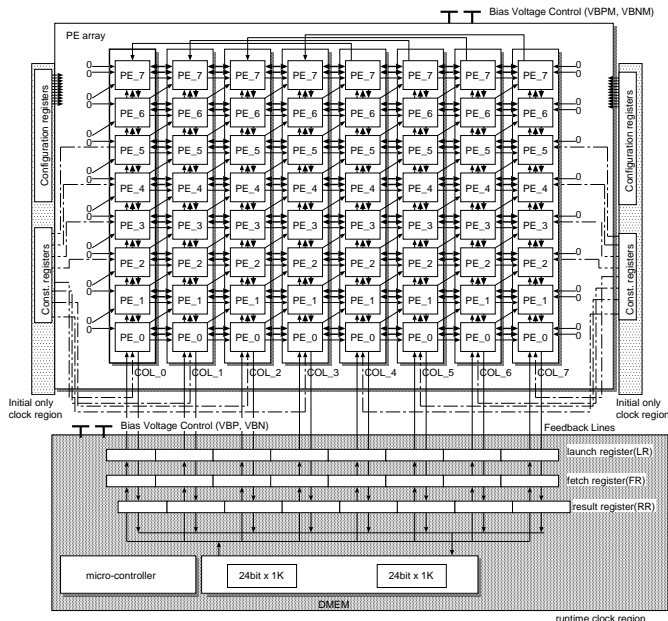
Bias Voltage Control (VBPM, VBNM)

PE array

Configuration registers

Const. registers

Configuration registers

Const. registers

| COL_0 | COL_1 | COL_2 | COL_3 | COL_4 | COL_5 | COL_6 | COL_7 |
|---|---|---|---|---|---|---|---|
| PE_7 | PE_7 | PE_7 | PE_7 | PE_7 | PE_7 | PE_7 | PE_7 |
| PE_6 | PE_6 | PE_6 | PE_6 | PE_6 | PE_6 | PE_6 | PE_6 |
| PE_5 | PE_5 | PE_5 | PE_5 | PE_5 | PE_5 | PE_5 | PE_5 |
| PE_4 | PE_4 | PE_4 | PE_4 | PE_4 | PE_4 | PE_4 | PE_4 |
| PE_3 | PE_3 | PE_3 | PE_3 | PE_3 | PE_3 | PE_3 | PE_3 |
| PE_2 | PE_2 | PE_2 | PE_2 | PE_2 | PE_2 | PE_2 | PE_2 |
| PE_1 | PE_1 | PE_1 | PE_1 | PE_1 | PE_1 | PE_1 | PE_1 |
| PE_0 | PE_0 | PE_0 | PE_0 | PE_0 | PE_0 | PE_0 | PE_0 |

0 0 0 0 0 0 0 0 0 0 0 0 0 0 0 0

0 0 0 0 0 0 0 0 0 0 0 0 0 0 0 0

Initial only clock region

Initial only clock region

Bias Voltage Control (VBP, VBN)

Feedback Lines

launch register(LR)

fetch register(FR)

result register(RR)

micro-controller

24bit x 1K

24bit x 1K

DMEM

runtime clock region